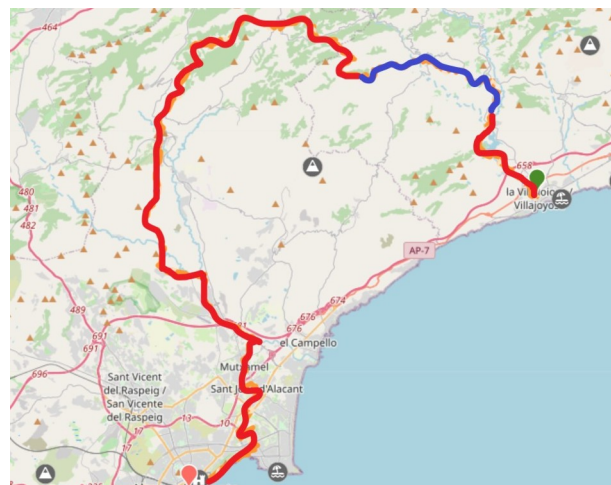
464

658

la Vila Joiosa / Villajoyosa

480

481

482

AP-7

489

674

676

676

691

691

81

el Campello

696

Sant Vicent del Raspeig / San Vicente del Raspeig

Mutxamel

Sant Joan d'Alacant

13

10

17